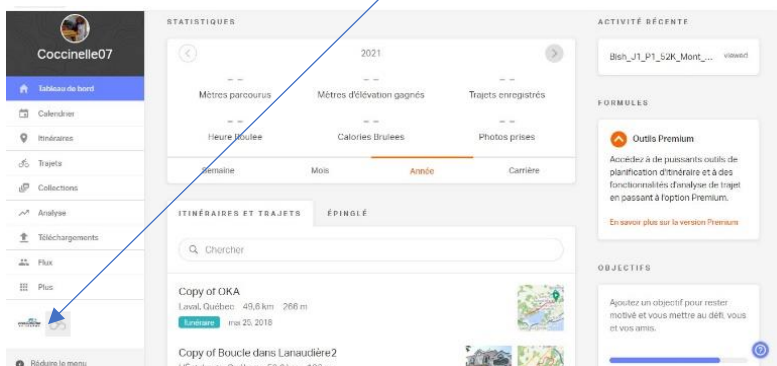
Coccinelle07

Tableau de bord
Calendrier
Itinéraires
Trajets
Collections
Analyse
Téléchargements
Flux
Plus

Réduire le menu

STATISTIQUES

2021

– –
Mètres parcourus

– –
Mètres d'élévation gagnés

– –
Trajets enregistrés

– –
Heure roulée

– –
Calories Brulées

– –
Photos prises

Semaine | Mois | Année | Carrière

ITINÉRAIRES ET TRAJETS | ÉPINGLÉ

Chercher

Copy of OKA
Laval, Québec 49,6 km 266 m
Itinéraire mai 20, 2018

Copy of Boucle dans Lanaudière2

ACTIVITÉ RÉCENTE

Bish_J1_P1_52K_Mont_... viewed

FORMULES

Outils Premium

Accédez à de puissants outils de planification d'itinéraire et à des fonctionnalités d'analyse de trajet en passant à l'option Premium.

En savoir plus sur la version Premium

OBJECTIFS

Ajoutez un objectif pour rester motivé et vous mettre au défi, vous et vos amis.